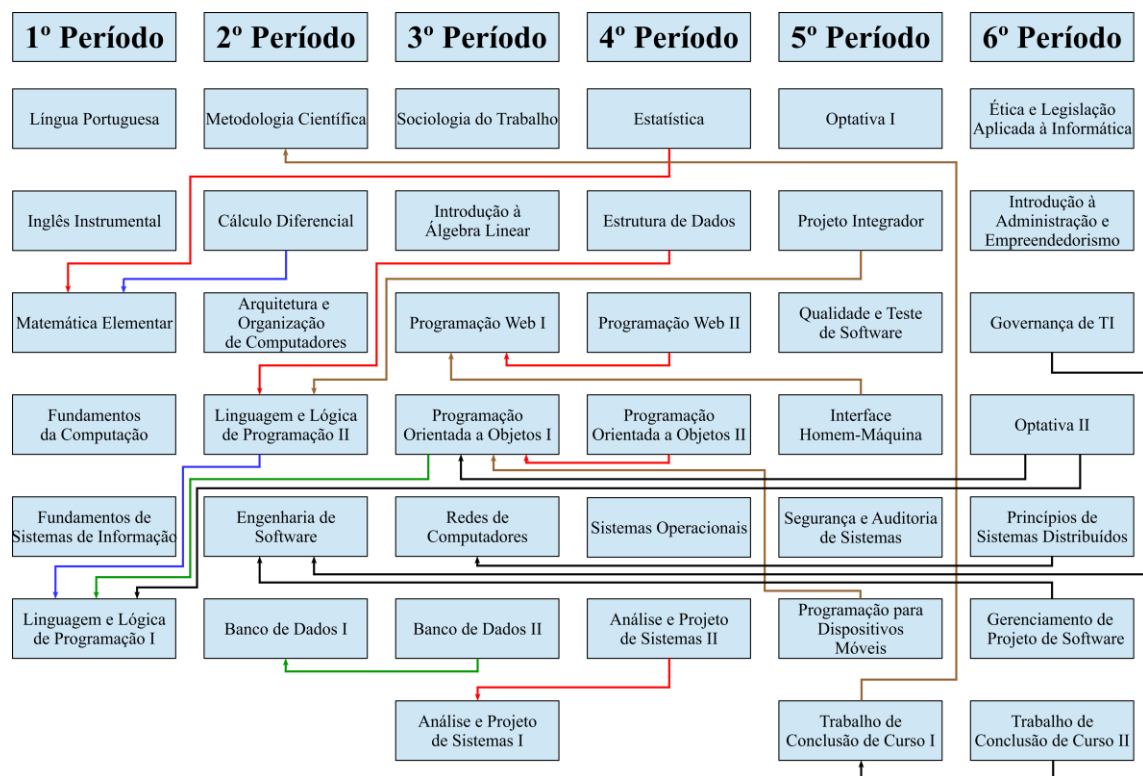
| 1º Período | 2º Período | 3º Período | 4º Período | 5º Período | 6º Período |
|---|---|---|---|---|---|
| Língua Portuguesa | Metodologia Científica | Sociologia do Trabalho | Estatística | Optativa I | Ética e Legislação Aplicada à Informática |
| Inglês Instrumental | Cálculo Diferencial | Introdução à Álgebra Linear | Estrutura de Dados | Projeto Integrador | Introdução à Administração e Empreendedorismo |
| Matemática Elementar | Arquitetura e Organização de Computadores | Programação Web I | Programação Web II | Qualidade e Teste de Software | Governança de TI |
| Fundamentos da Computação | Linguagem e Lógica de Programação II | Programação Orientada a Objetos I | Programação Orientada a Objetos II | Interface Homem-Máquina | Optativa II |
| Fundamentos de Sistemas de Informação | Engenharia de Software | Redes de Computadores | Sistemas Operacionais | Segurança e Auditoria de Sistemas | Princípios de Sistemas Distribuídos |
| Linguagem e Lógica de Programação I | Banco de Dados I | Banco de Dados II | Análise e Projeto de Sistemas II | Programação para Dispositivos Móveis | Gerenciamento de Projeto de Software |
| | | Análise e Projeto de Sistemas I | | Trabalho de Conclusão de Curso I | Trabalho de Conclusão de Curso II |